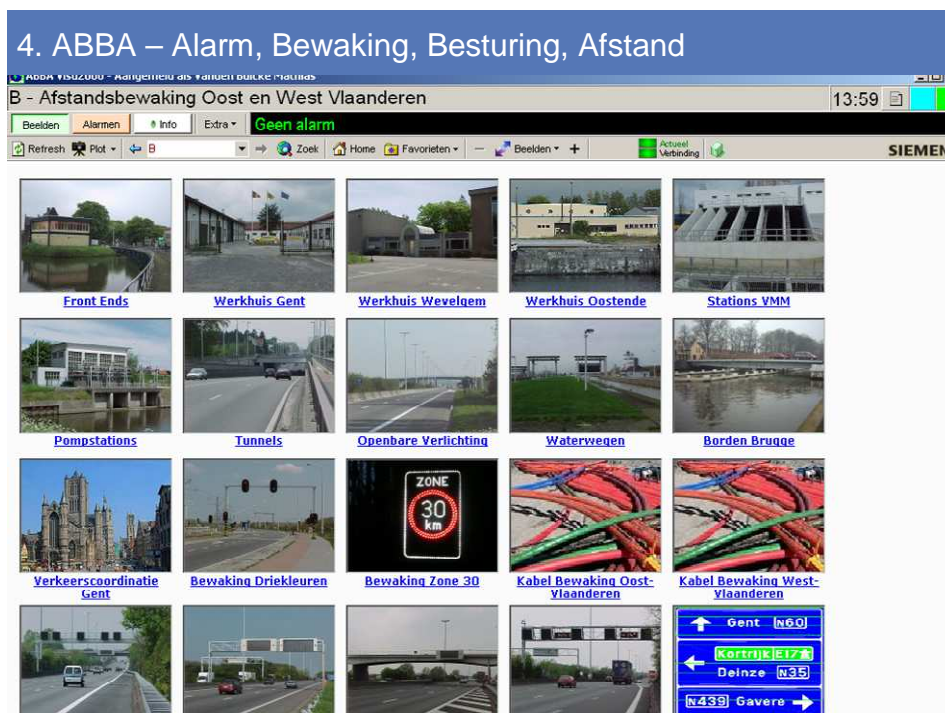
4. ABBA – Alarm, Bewaking, Besturing, Afstand

ABBA Visu2000 - Aangemeld als Vanden Bulcke Mathias

B - Afstandsbewaking Oost en West Vlaanderen

13:59

Beelden | Alarmen | Info | Extra ▾ | Geen alarm

Refresh | Plot ▾ | B | Zoek | Home | Favorieten ▾ | Beelden ▾ | Actueel Verbinding | SIEMEN

Front Ends

Werkhuis Gent

Werkhuis Wevelgem

Werkhuis Oostende

Stations VMM

Pompstations

Tunnels

Openbare Verlichting

Waterwegen

Borden Brugge

Verkeerscoordinatie Gent

Bewaking Driekleuren

ZONE 30 km

Bewaking Zone 30

Kabel Bewaking Oost-Vlaanderen

Kabel Bewaking West-Vlaanderen

Gent N60

Kortrijk E17 Deinze N35

N439 Gavere